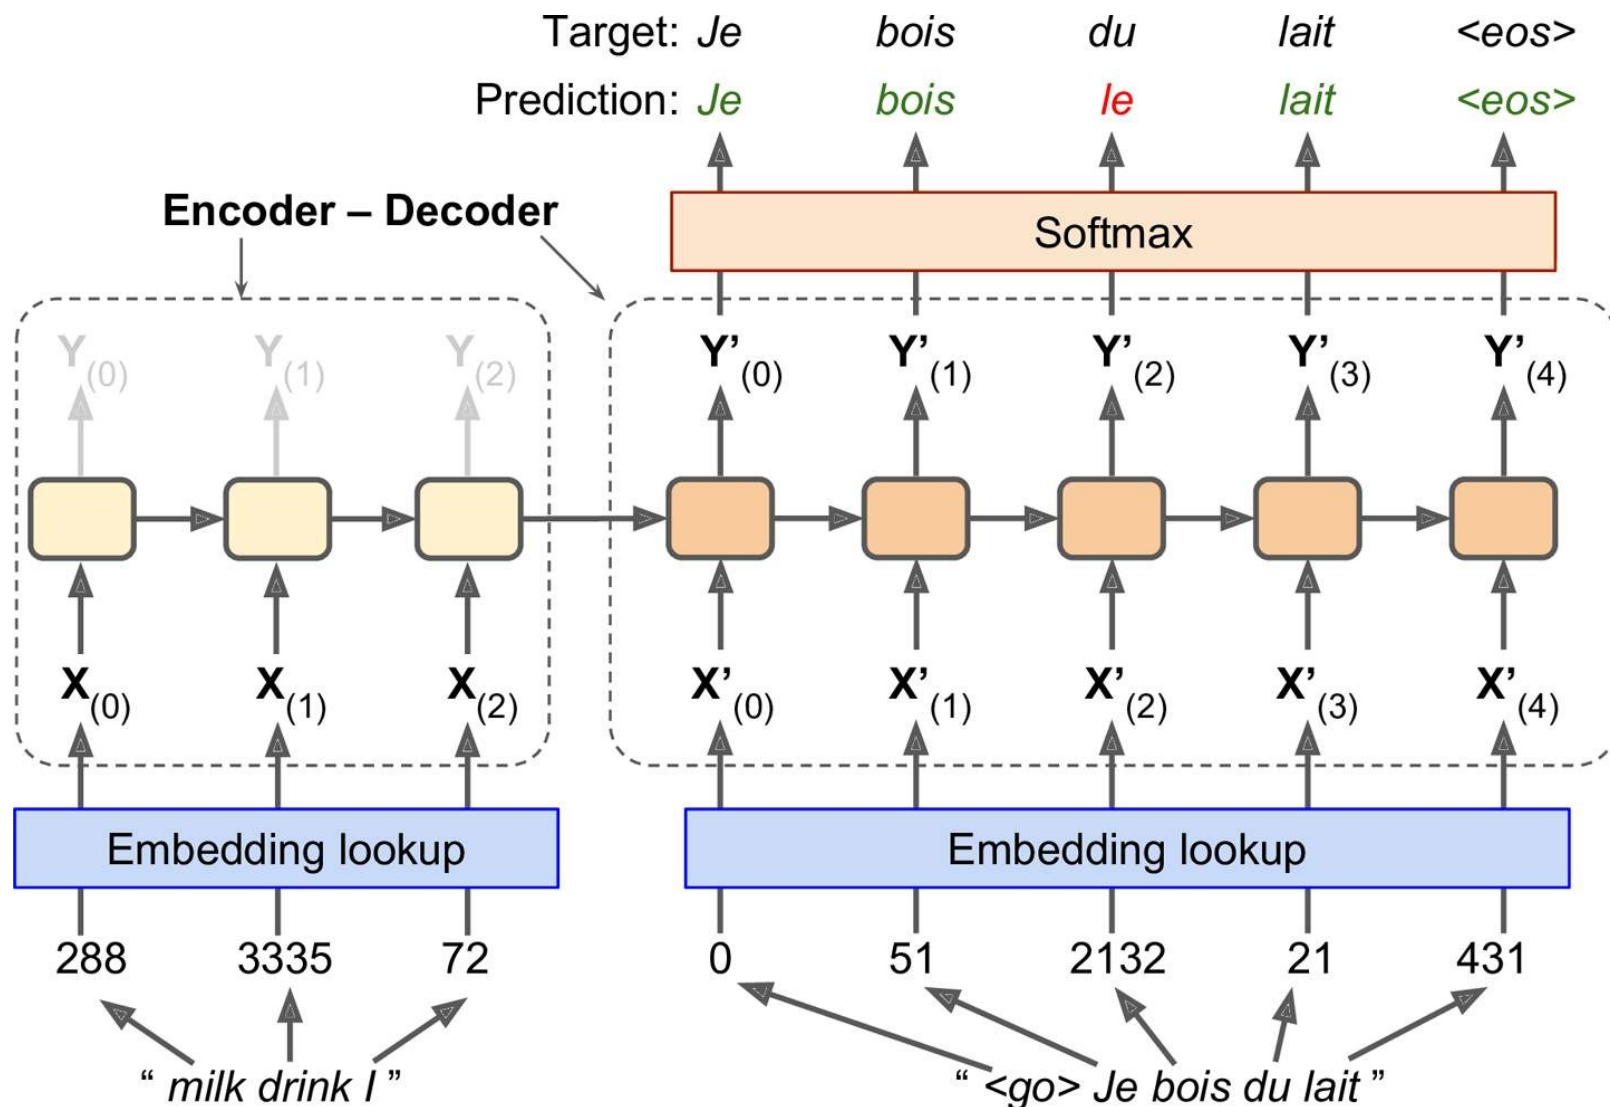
Target: Je bois du lait <eos>
Prediction: Je bois le lait <eos>

Encoder – Decoder

Softmax

$Y_{(0)}$ $Y_{(1)}$ $Y_{(2)}$

$Y'_{(0)}$ $Y'_{(1)}$ $Y'_{(2)}$ $Y'_{(3)}$ $Y'_{(4)}$

$X_{(0)}$ $X_{(1)}$ $X_{(2)}$

$X'_{(0)}$ $X'_{(1)}$ $X'_{(2)}$ $X'_{(3)}$ $X'_{(4)}$

Embedding lookup

Embedding lookup

288 3335 72

0 51 2132 21 431

“ milk drink I ”

“ <go> Je bois du lait ”